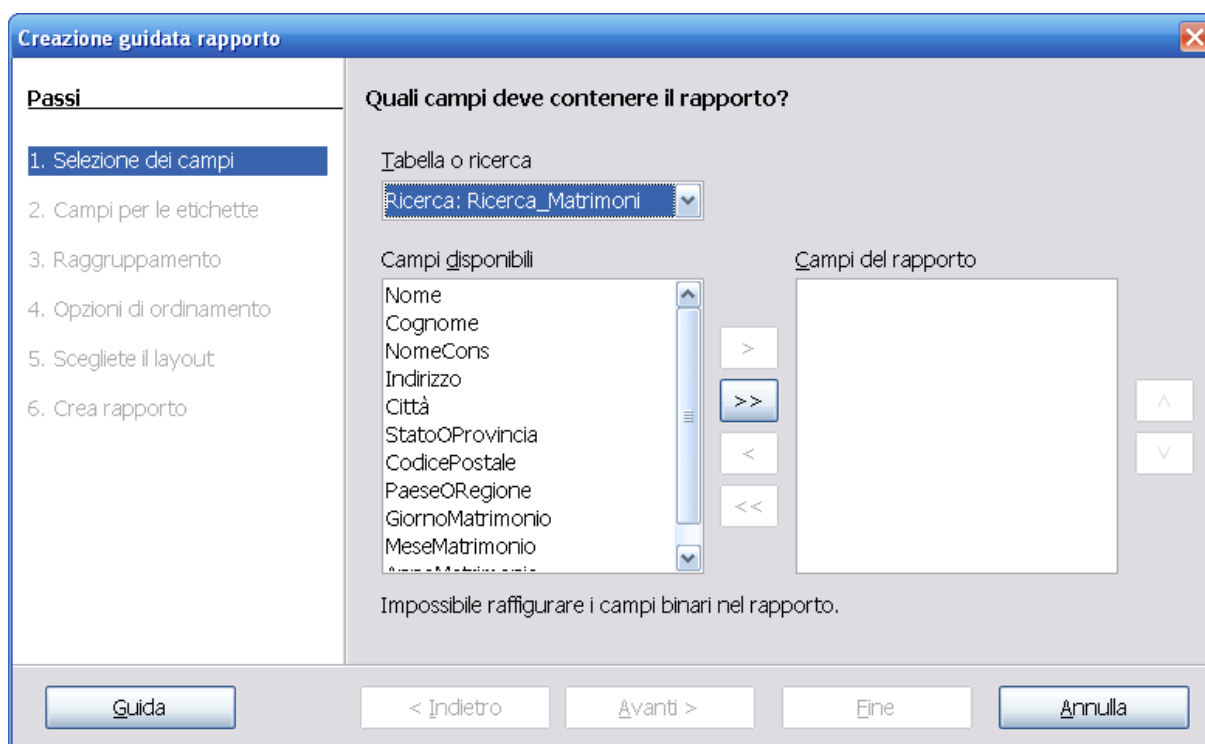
Creazione guidata rapporto

Passi

1. Selezione dei campi
2. Campi per le etichette
3. Raggruppamento
4. Opzioni di ordinamento
5. Scegliete il layout
6. Crea rapporto

Quali campi deve contenere il rapporto?

Tabella o ricerca
Ricerca: Ricerca_Matrimoni

Campi disponibili
Nome
Cognome
NomeCons
Indirizzo
Città
StatoOProvincia
CodicePostale
PaeseORegione
GiornoMatrimonio
MeseMatrimonio
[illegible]

>
>>
<
<<

Campi del rapporto

^
v

Impossibile raffigurare i campi binari nel rapporto.

Guida
< Indietro
Avanti >
Fine
Annulla